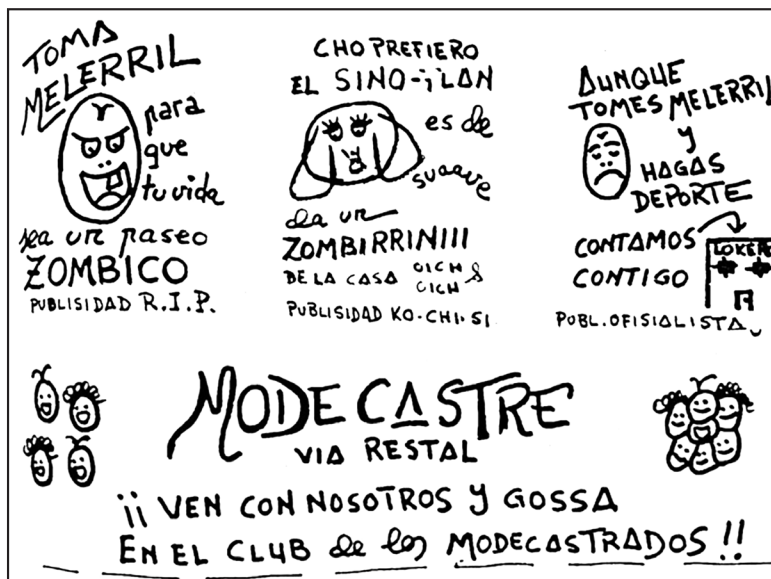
TOMA MELERRIL para que tu vida sea un paseo ZOMBICO
PUBLISIDAD R.I.P.

CHO PREFIERO EL SINO-i LON es de suaave da un ZOMBIRRINIII DE LA CASA OICH CICH
PUBLISIDAD KO-CHI-SI

AUNQUE TOMES MELERRI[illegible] Y HAGAS DEPORTE
CONTAMOS CONTIGO
LOKER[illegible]
POBL. OFISIALISTA

MODECASTRE
VIA RESTAL

¡¡ VEN CON NOSOTROS Y GOSSA EN EL CLUB de los MODECASTRADOS !!